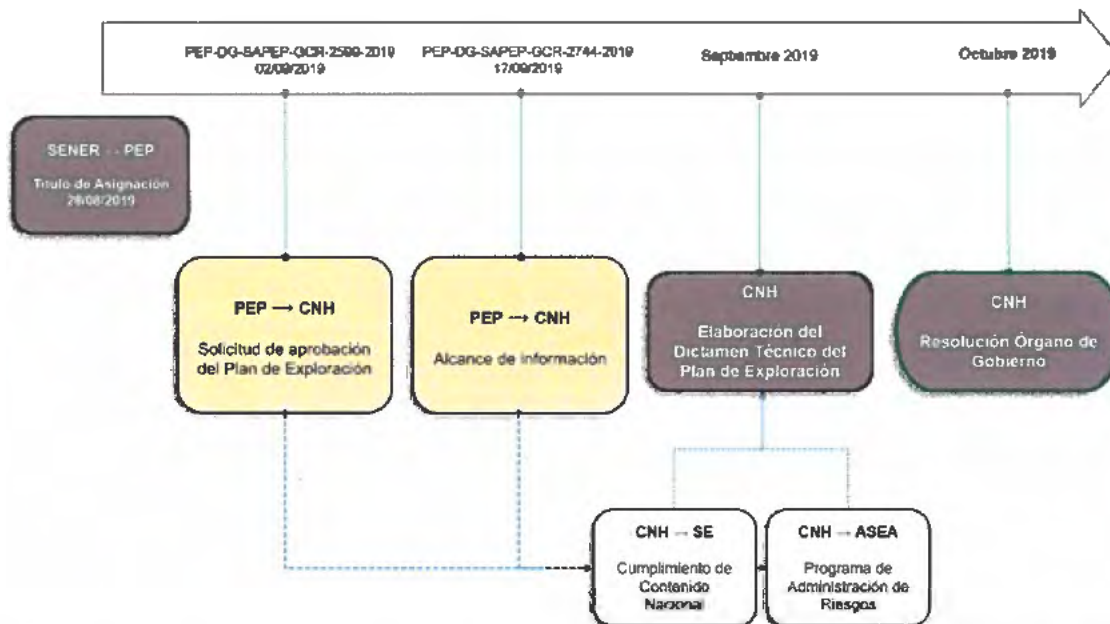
PEP-DG-SAPEP-GCR-2599-2019
02/09/2019

PEP-DG-SAPEP-GCR-2744-2019
17/09/2019

Septiembre 2019

Octubre 2019

SENER → PEP

Título de Asignación
26/08/2019

PEP → CNH

Solicitud de aprobación del Plan de Exploración

PEP → CNH

Alcance de información

CNH

Elaboración del Dictamen Técnico del Plan de Exploración

CNH

Resolución Órgano de Gobierno

CNH → SE

Cumplimiento de Contenido Nacional

CNH → ASEA

Programa de Administración de Riesgos